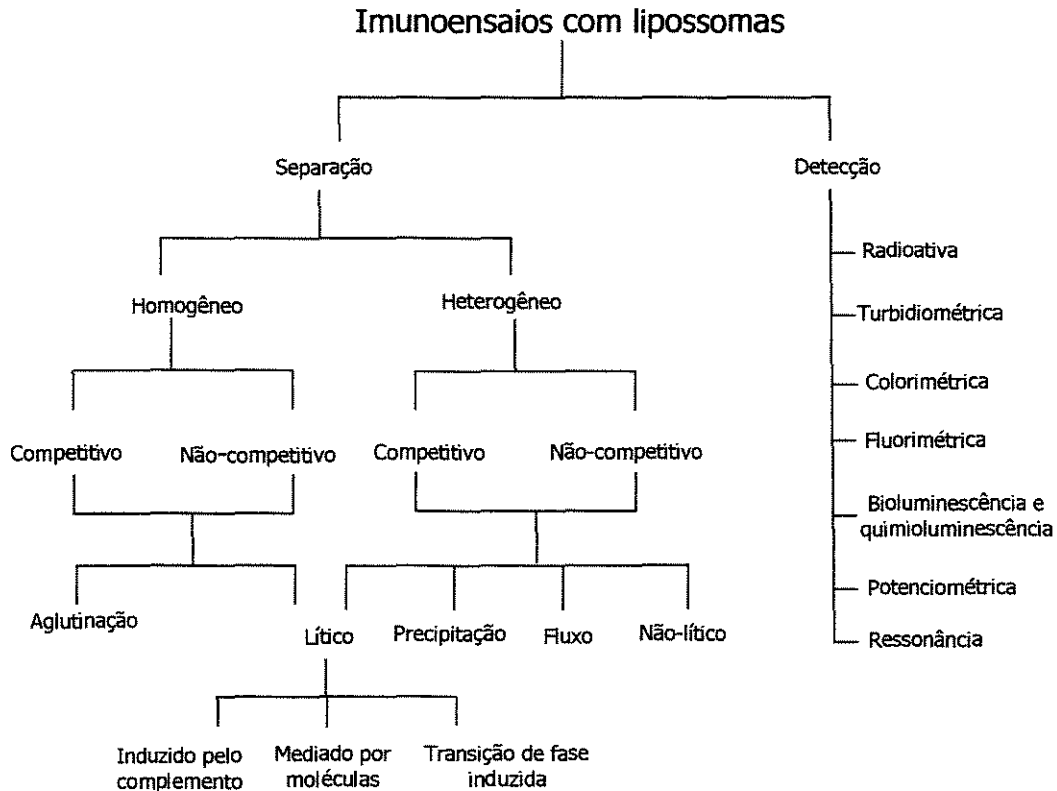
Imunoensaios com lipossomas

Separação

Detecção

Radioativa

Turbidiométrica

Colorimétrica

Fluorimétrica

Bioluminescência e quimioluminescência

Potenciométrica

Ressonância

Homogêneo

Heterogêneo

Competitivo

Não-competitivo

Competitivo

Não-competitivo

Aglutinação

Lítico

Precipitação

Fluxo

Não-lítico

Induzido pelo complemento

Mediado por moléculas

Transição de fase induzida